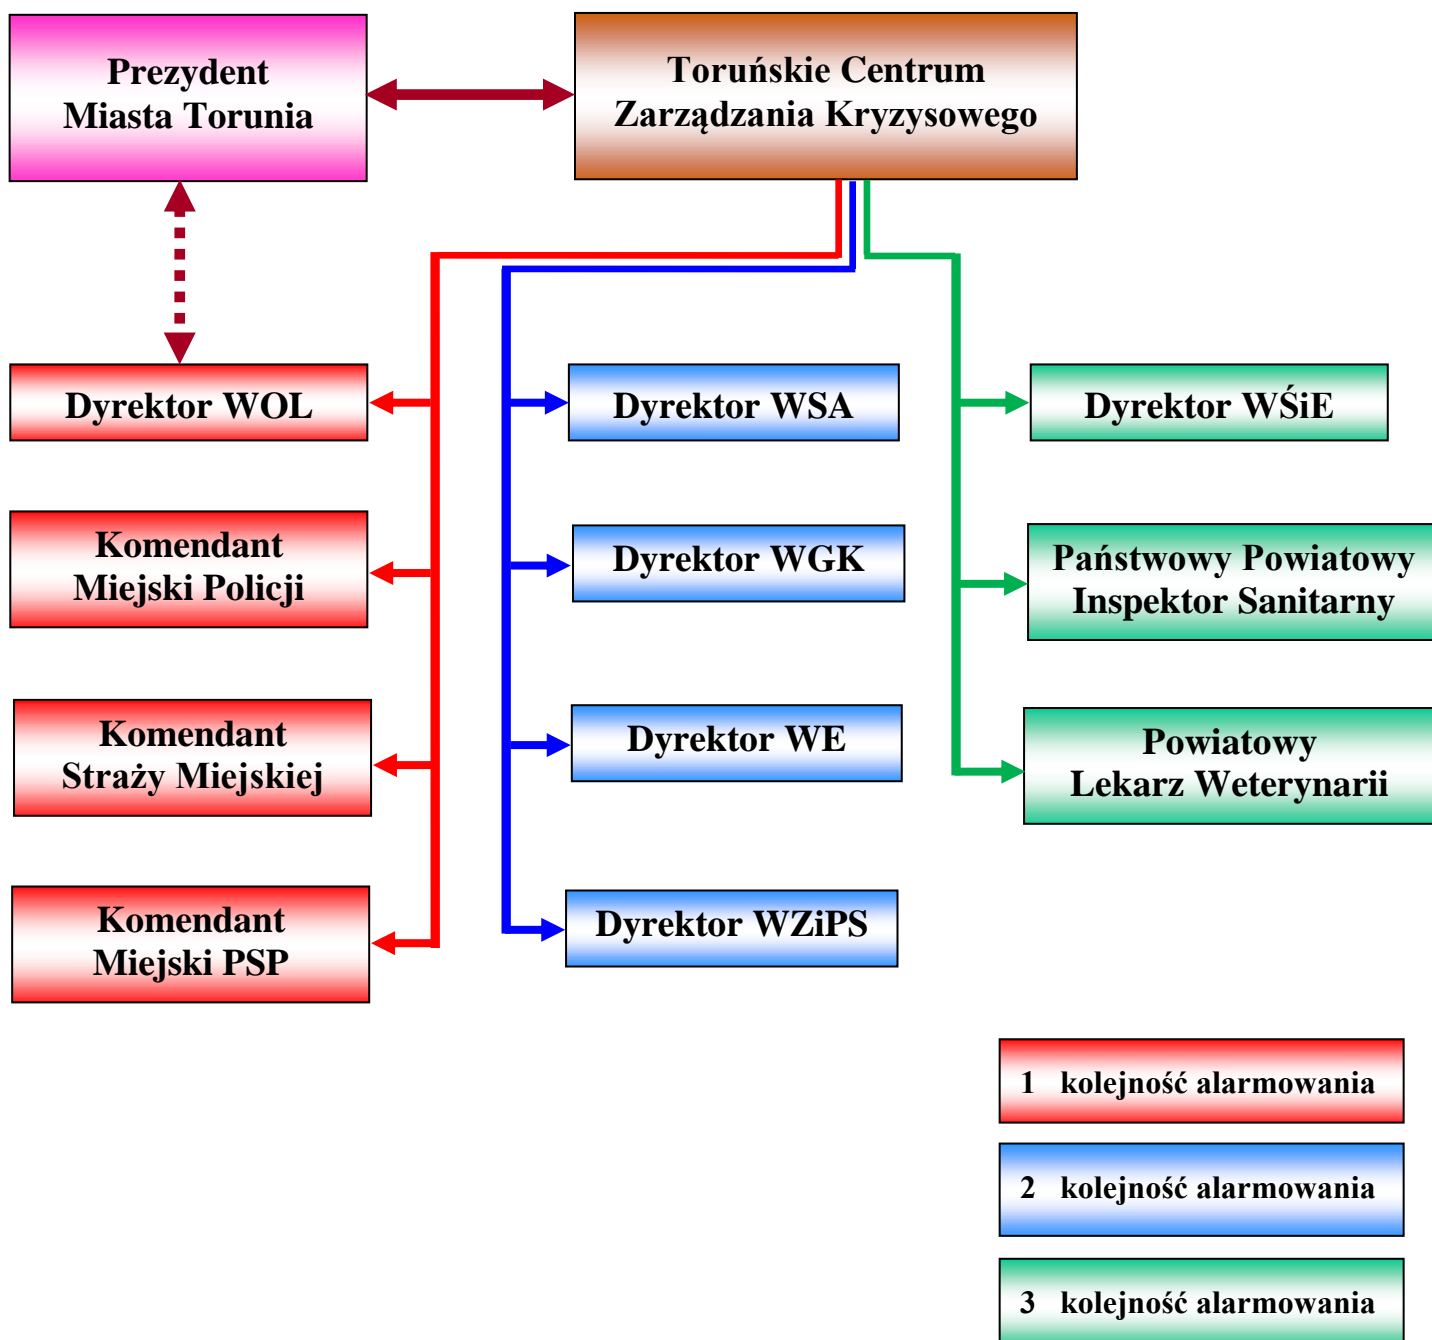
Prezydent Miasta Torunia

Toruńskie Centrum Zarządzania Kryzysowego

Dyrektor WOL

Komendant Miejski Policji

Komendant Straży Miejskiej

Komendant Miejski PSP

Dyrektor WSA

Dyrektor WGK

Dyrektor WE

Dyrektor WZiPS

Dyrektor WŚiE

Państwowy Powiatowy Inspektor Sanitarny

Powiatowy Lekarz Weterynarii

1 kolejność alarmowania

2 kolejność alarmowania

3 kolejność alarmowania